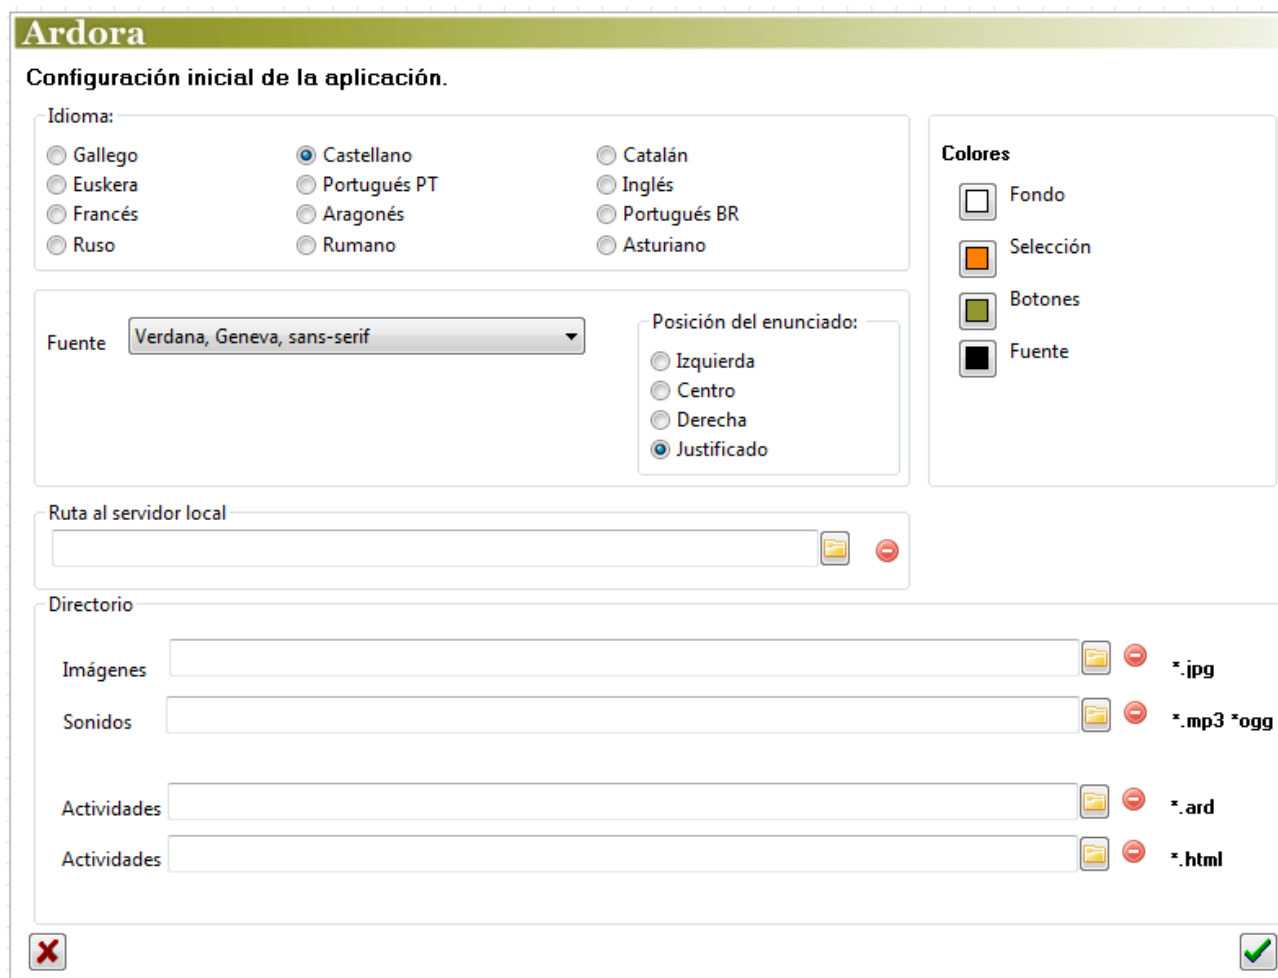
Ardora

Configuración inicial de la aplicación.

Idioma:

Gallego
Castellano
Catalán
Euskera
Portugués PT
Inglés
Francés
Aragonés
Portugués BR
Ruso
Rumano
Asturiano

Colores

Fondo
Selección
Botones
Fuente

Fuente Verdana, Geneva, sans-serif

Posición del enunciado:

Izquierda
Centro
Derecha
Justificado

Ruta al servidor local

Directorio

Imágenes *.jpg
Sonidos *.mp3 *ogg
Actividades *.ard
Actividades *.html